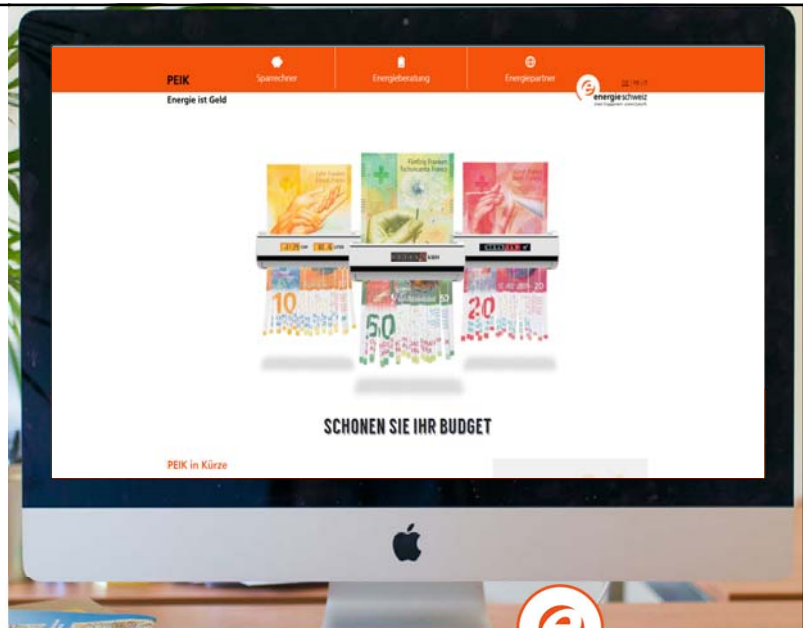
PEIK
Energie ist Geld

Sparrechner

Energieberatung

Energiepartner

DE | FR | IT

energieschweiz

Zehn Franken
Dieci Franchi

Fünfzig Franken
Cinquanta Franchi

10

50

20

SCHONEN SIE IHR BUDGET

PEIK in Kürze